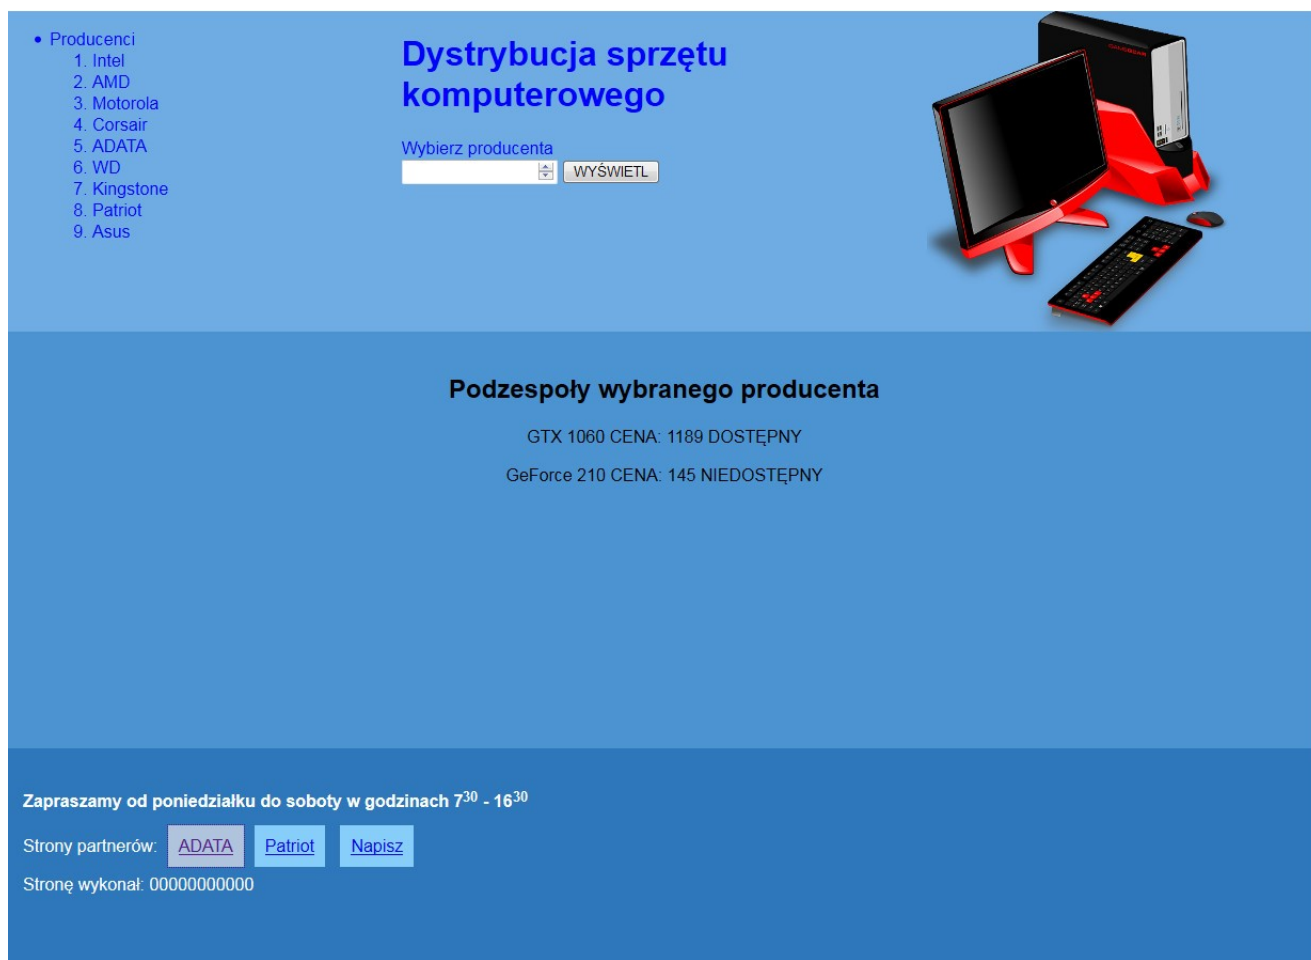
- Producenci
1. Intel
2. AMD
3. Motorola
4. Corsair
5. ADATA
6. WD
7. Kingstone
8. Patriot
9. Asus

Dystrybucja sprzętu komputerowego

Wybierz producenta

WYŚWIETL

Podzespoły wybranego producenta

GTX 1060 CENA: 1189 DOSTĘPNY

GeForce 210 CENA: 145 NIEDOSTĘPNY

Zapraszamy od poniedziałku do soboty w godzinach $7^{30}$ - $16^{30}$

Strony partnerów: ADATA Patriot Napisz

Stronę wykonał: 00000000000